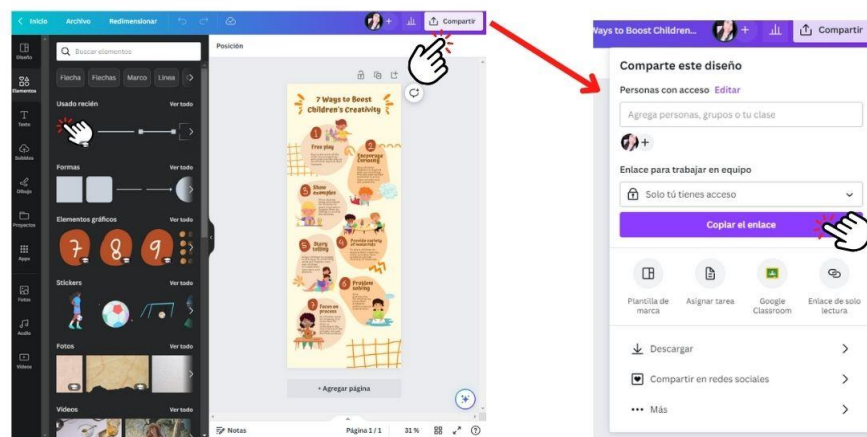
Inicio Archivo Redimensionar Compartir

Diseño
Elementos
Texto
Subidos
Dibujo
Proyectos
Apps
Fotos
Audio
Vídeos

Buscar elementos

Flecha Flechas Marco Línea

Usado recién Ver todo

Formas Ver todo

Elementos gráficos Ver todo

7 8 9

Stickers Ver todo

Fotos Ver todo

Vídeos Ver todo

Posición

7 Ways to Boost Children's Creativity

1 Free play
2 Encourage Curiosity
3 Show examples
4 Story telling
5 Provide variety of materials
6 Problem solving
7 Focus on process

+ Agregar página

Notas Página 1 / 1 31 %

Ways to Boost Children... Compartir

Comparte este diseño

Personas con acceso Editar

Agrega personas, grupos o tu clase

Enlace para trabajar en equipo

Solo tú tienes acceso

Copiar el enlace

Plantilla de marca
Asignar tarea
Google Classroom
Enlace de solo lectura

Descargar

Compartir en redes sociales

Más